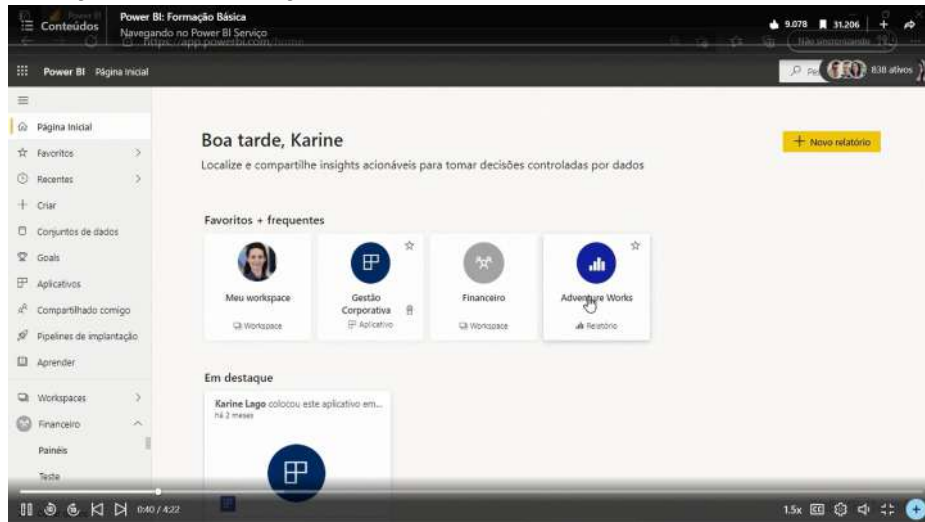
Conteúdos

Power BI: Formação Básica
Navegando no Power BI Serviço

9.078 31.206

https://app.powerbi.com/home

Não sincronizando

Power BI Página Inicial

838 ativos

Página Inicial
Favoritos
Recentes
Criar
Conjuntos de dados
Goals
Aplicativos
Compartilhado comigo
Pipelines de implantação
Aprender
Workspaces
Financeiro
Painéis
Teste

Boa tarde, Karine

Localize e compartilhe insights acionáveis para tomar decisões controladas por dados

+ Novo relatório

Favoritos + frequentes

Meu workspace
Workspace

Gestão Corporativa
Aplicativo

Financeiro
Workspace

Adventure Works
Relatório

Em destaque

Karine Lago colocou este aplicativo em...
há 2 meses

0:40 / 4:22

1.5x